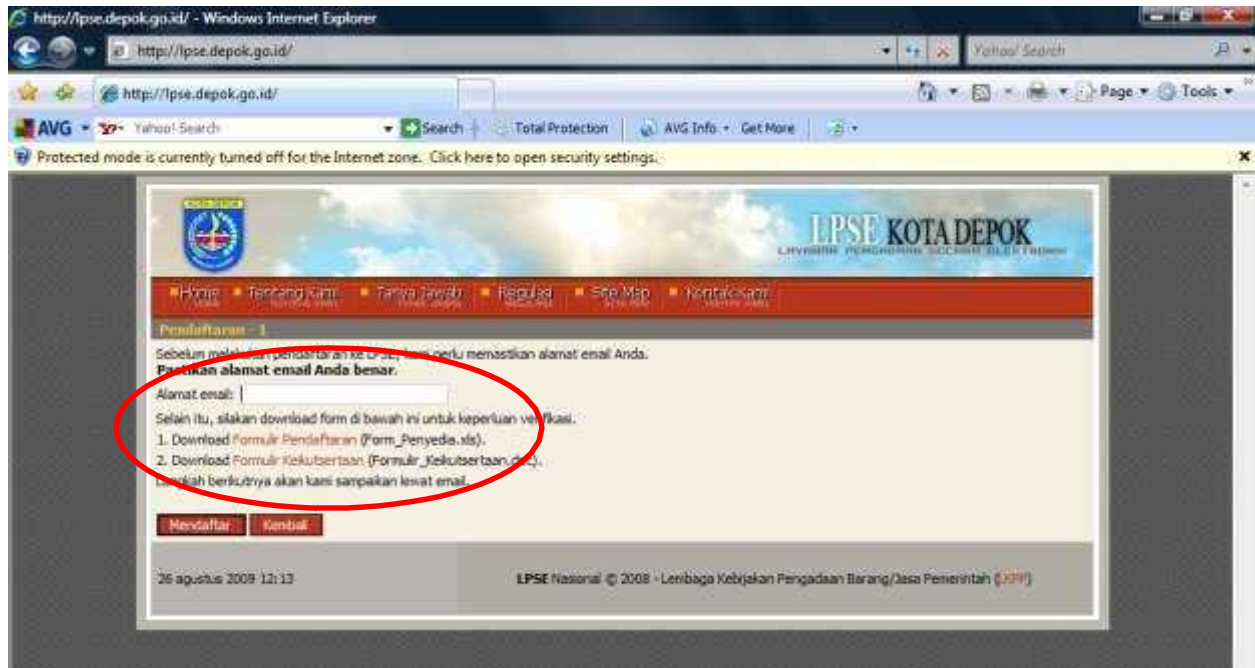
http://lpse.depok.go.id/ - Windows Internet Explorer

http://lpse.depok.go.id/

Yahoo! Search

http://lpse.depok.go.id/

Page ▾ Tools ▾

AVG ▾ Yahoo! Search ▾ Search Total Protection AVG Info ▾ Get More

Protected mode is currently turned off for the Internet zone. Click here to open security settings.

LPSE KOTA DEPOK
LAYANAN PENGADAAN SECARA ELEKTRONIK

Home Tentang Kami Tanya Jawab Regulasi Site Map Kontak Kami

Pendaftaran - 1

Sebelum melakukan pendaftaran ke LPSE, kami perlu memastikan alamat email Anda.
Pastikan alamat email Anda benar.

Alamat email:

Selain itu, silakan download form di bawah ini untuk keperluan verifikasi.
1. Download Formulir Pendaftaran (Form_Penyedia.xls).
2. Download Formulir Keikutsertaan (Formulir_Keikutsertaan.doc).
Langkah berikutnya akan kami sampaikan lewat email.

Mendaftar Kembali

26 agustus 2009 12:13

LPSE Nasional © 2008 - Lembaga Kebijakan Pengadaan Barang/Jasa Pemerintah (LKPP)